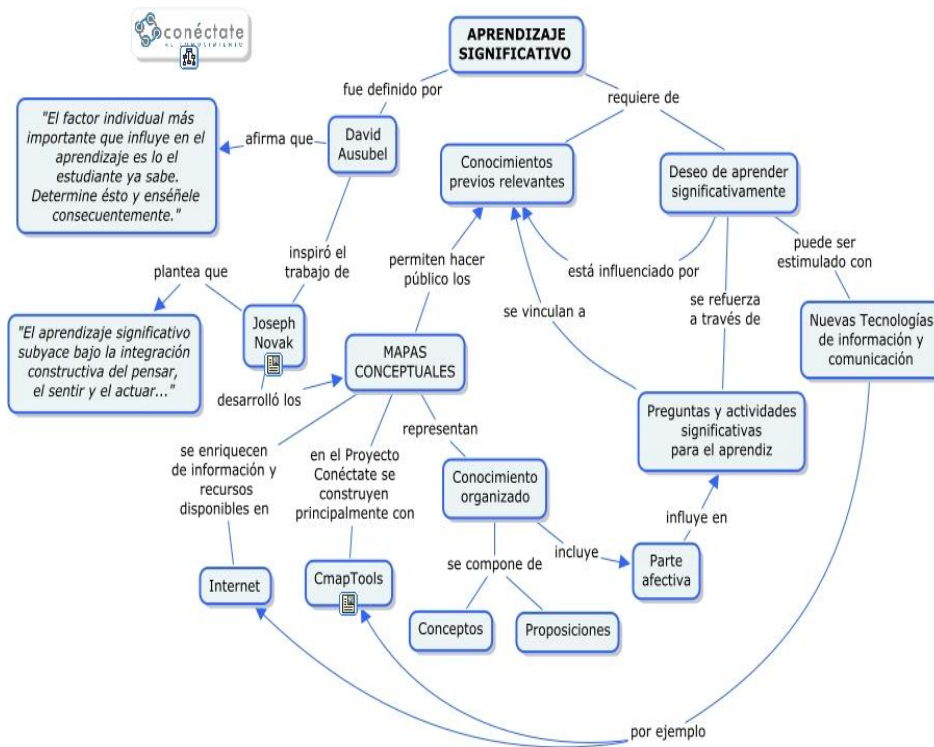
conéctate
EL CONOCIMIENTO

APRENDIZAJE SIGNIFICATIVO

fue definido por

requiere de

"El factor individual más importante que influye en el aprendizaje es lo el estudiante ya sabe. Determine ésto y enséñele consecuentemente."

afirma que

David Ausubel

Conocimientos previos relevantes

Deseo de aprender significativamente

inspiró el trabajo de

permiten hacer público los

está influenciado por

puede ser estimulado con

plantea que

Joseph Novak

se vinculan a

se refuerza a través de

Nuevas Tecnologías de información y comunicación

"El aprendizaje significativo subyace bajo la integración constructiva del pensar, el sentir y el actuar..."

MAPAS CONCEPTUALES

desarrolló los

Preguntas y actividades significativas para el aprendiz

se enriquecen de información y recursos disponibles en

en el Proyecto Conéctate se construyen principalmente con

representan

Conocimiento organizado

influye en

incluye

se compone de

Parte afectiva

Internet

CmapTools

Conceptos

Proposiciones

por ejemplo